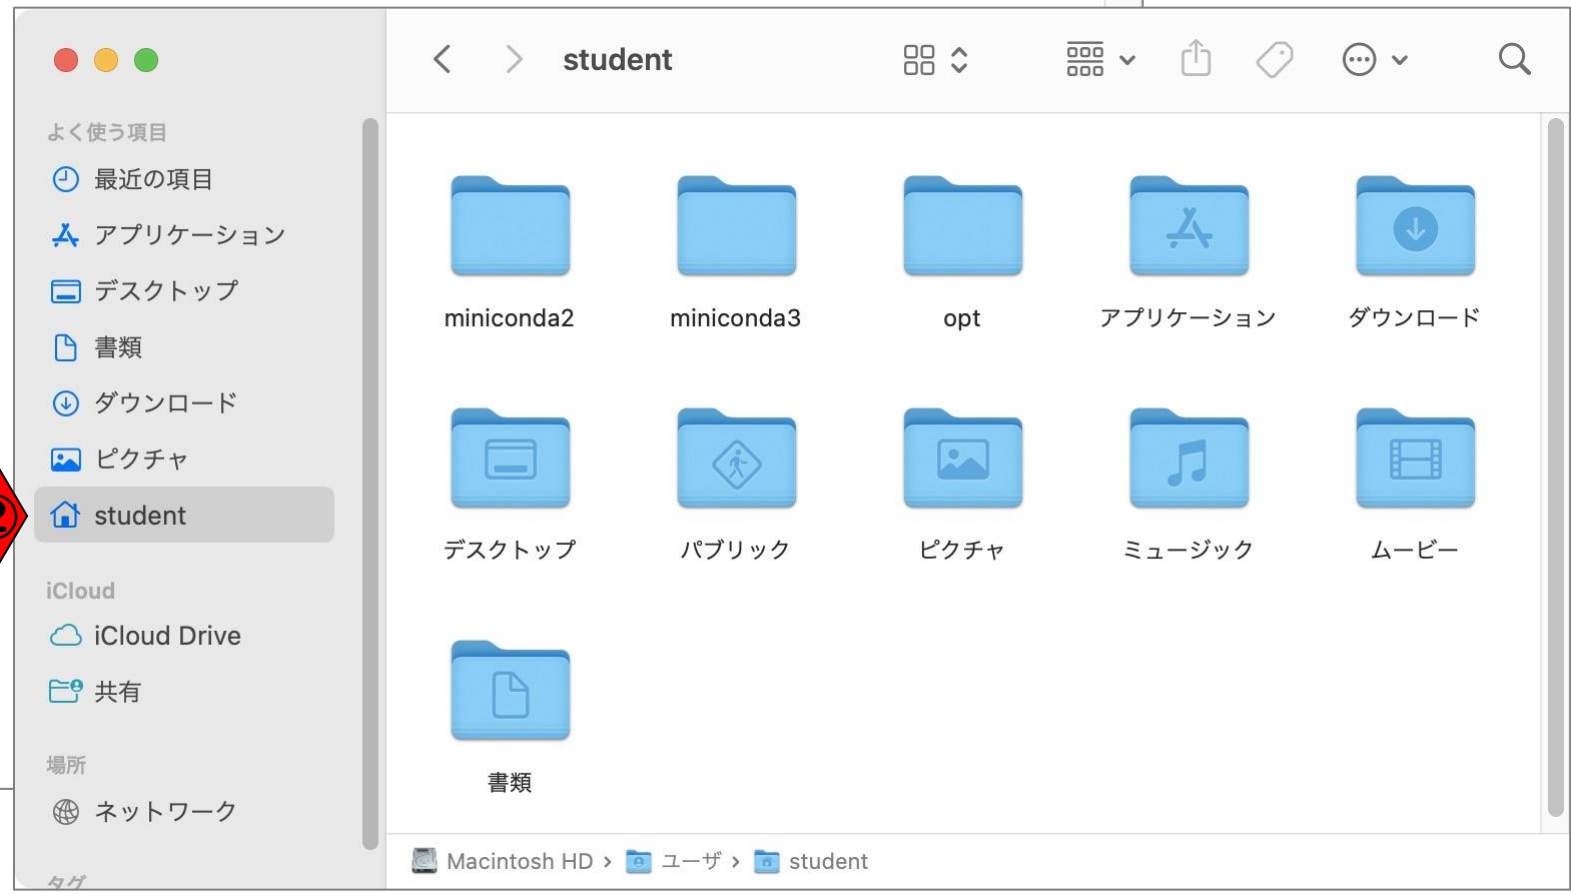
student

よく使う項目
最近の項目
アプリケーション
デスクトップ
書類
ダウンロード
ピクチャ
student

iCloud
iCloud Drive
共有

場所
ネットワーク

タグ

miniconda2
miniconda3
opt
アプリケーション
ダウンロード
デスクトップ
パブリック
ピクチャ
ミュージック
ムービー
書類

Macintosh HD › ユーザ › student